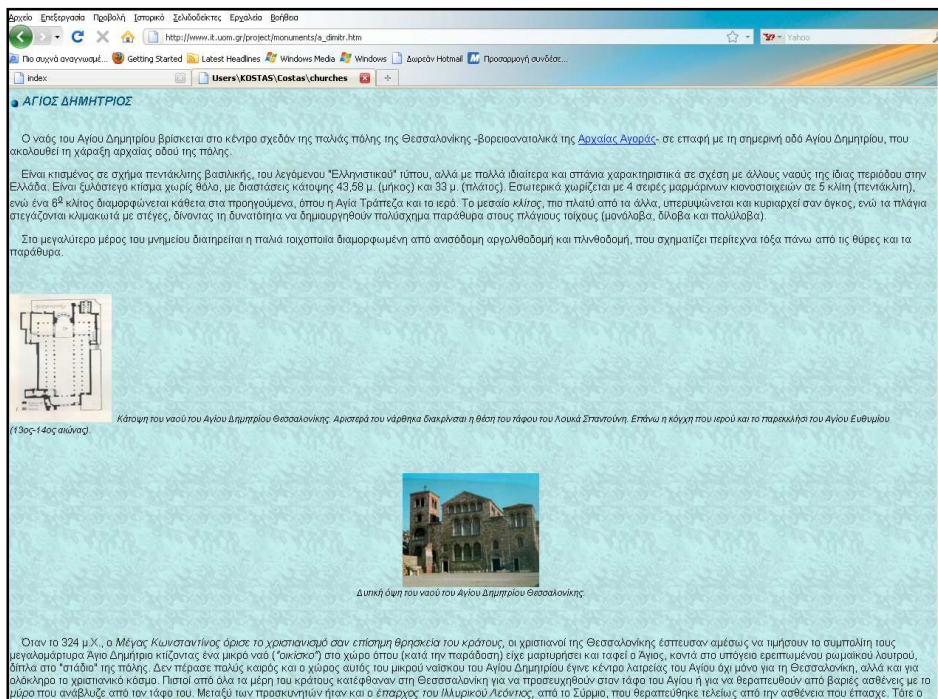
Αρχείο Επεξεργασία Προβολή Ιστορικό Σελιδοδείκτες Εργαλεία Βοήθεια

http://www.it.uom.gr/project/monuments/a_dimitr.htm

Yahoo

Πιο συχνά αναγνωσμέ... Getting Started Latest Headlines Windows Media Windows Δωρεάν Hotmail Προσαρμογή συνδέσε...

index

Users\KOSTAS\Costas\churches

ΑΓΙΟΣ ΔΗΜΗΤΡΙΟΣ

Ο ναός του Αγίου Δημητρίου βρίσκεται στο κέντρο σχεδόν της παλιάς πόλης της Θεσσαλονίκης -βορειοανατολικά της Αρχαίας Αγοράς- σε επαφή με τη σημερινή οδό Αγίου Δημητρίου, που ακολουθεί τη χάραξη αρχαίας οδού της πόλης.

Είναι κτισμένος σε σχήμα πεντάκλιτης βασιλικής, του λεγόμενου "Ελληνιστικού" τύπου, αλλά με πολλά ιδιαίτερα και σπάνια χαρακτηριστικά σε σχέση με άλλους ναούς της ίδιας περιόδου στην Ελλάδα. Είναι ξυλόστεγο κτίσμα χωρίς θόλο, με διαστάσεις κάτοψης 43,58 μ. (μήκος) και 33 μ. (πλάτος). Εσωτερικά χωρίζεται με 4 σειρές μαρμάρινων κιονοστοιχειών σε 5 κλίτη (πεντάκλιτη), ενώ ένα 6ο κλίτος διαμορφώνεται κάθετα στα προηγούμενα, όπου η Αγία Τράπεζα και το ιερό. Το μεσαίο κλίτος, πιο πλατύ από τα άλλα, υπερυψώνεται και κυριαρχεί σαν όγκος, ενώ τα πλάγια στεγάζονται κλιμακωτά με στέγες, δίνοντας τη δυνατότητα να δημιουργηθούν πολύσχημα παράθυρα στους πλάγιους τοίχους (μονόλοβα, δίλοβα και πολύλοβα).

Στο μεγαλύτερο μέρος του μνημείου διατηρείται η παλιά τοιχοποιία διαμορφωμένη από ανισόδομη αργολιθοδομή και πλινθοδομή, που σχηματίζει περίτεχνα τόξα πάνω από τις θύρες και τα παράθυρα.

Κάτοψη του ναού του Αγίου Δημητρίου Θεσσαλονίκης. Αριστερά του νάρθηκα διακρίνεται η θέση του τάφου του Λουκά Σπαντούνη. Επάνω η κόγχη του ιερού και το παρεκκλήσι του Αγίου Ευθυμίου (13ος-14ος αιώνας).

Δυτική όψη του ναού του Αγίου Δημητρίου Θεσσαλονίκης

Όταν το 324 μ.Χ., ο Μέγας Κωνσταντίνος όρισε το χριστιανισμό σαν επίσημη θρησκεία του κράτους, οι χριστιανοί της Θεσσαλονίκης έσπευσαν αμέσως να τιμήσουν το συμπολίτη τους μεγαλομάρτυρα Άγιο Δημήτριο κτίζοντας ένα μικρό ναό ("οικίσκο") στο χώρο όπου (κατά την παράδοση) είχε μαρτυρήσει και ταφεί ο Άγιος, κοντά στο υπόγειο ερειπωμένου ρωμαϊκού λουτρού, δίπλα στο "στάδιο" της πόλης. Δεν πέρασε πολύς καιρός και ο χώρος αυτός του μικρού ναΐσκου του Αγίου Δημητρίου έγινε κέντρο λατρείας του Αγίου όχι μόνο για τη Θεσσαλονίκη, αλλά και για ολόκληρο το χριστιανικό κόσμο. Πιστοί από όλα τα μέρη του κράτους κατέφθαναν στη Θεσσαλονίκη για να προσευχηθούν στον τάφο του Αγίου ή για να θεραπευθούν από βαριές ασθένειες με το μύρο που ανάβλυζε από τον τάφο του. Μεταξύ των προσκυνητών ήταν και ο έπαρχος του Ιλλυρικού Λεόντιος, από το Σύρμιο, που θεραπεύθηκε τελείως από την ασθένεια που έπασχε. Τότε ο